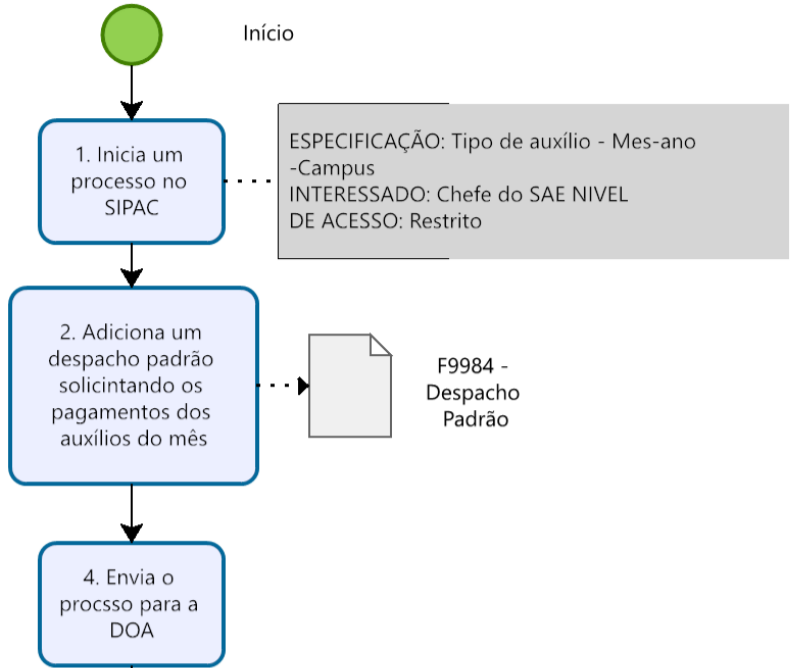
Início

1. Inicia um processo no SIPAC

ESPECIFICAÇÃO: Tipo de auxílio - Mes-ano -Campus
INTERESSADO: Chefe do SAE NIVEL
DE ACESSO: Restrito

2. Adiciona um despacho padrão solicintando os pagamentos dos auxílios do mês

F9984 - Despacho Padrão

4. Envia o procsso para a DOA